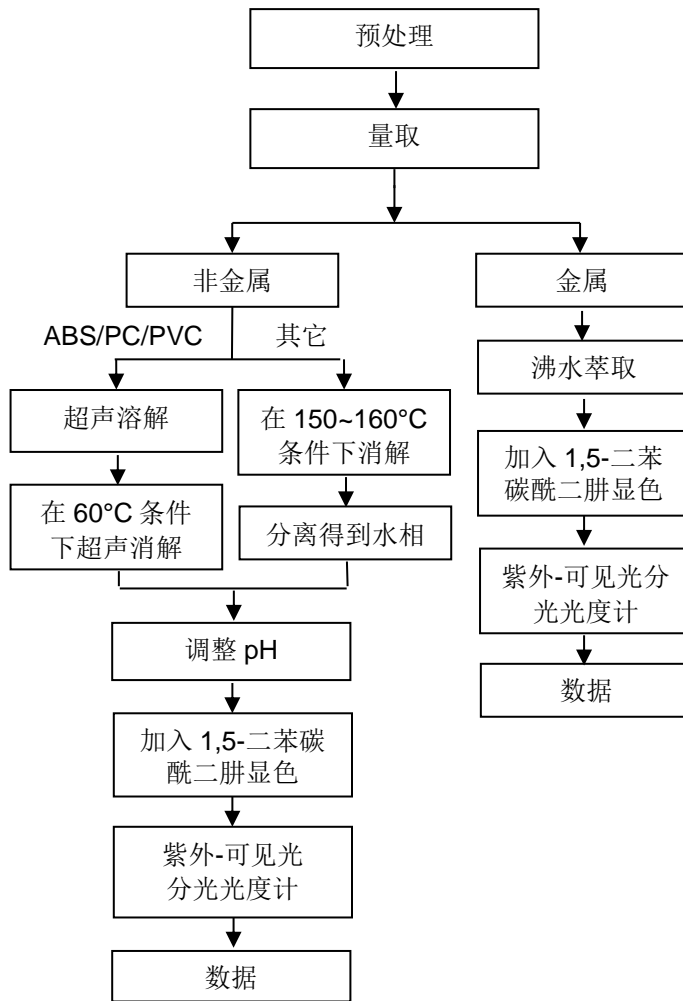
预处理

量取

非金属

金属

ABS/PC/PVC

其它

超声溶解

在 150~160°C 条件下消解

在 60°C 条件下超声消解

分离得到水相

调整 pH

加入 1,5-二苯碳酰二肼显色

紫外-可见光分光光度计

数据

沸水萃取

加入 1,5-二苯碳酰二肼显色

紫外-可见光分光光度计

数据